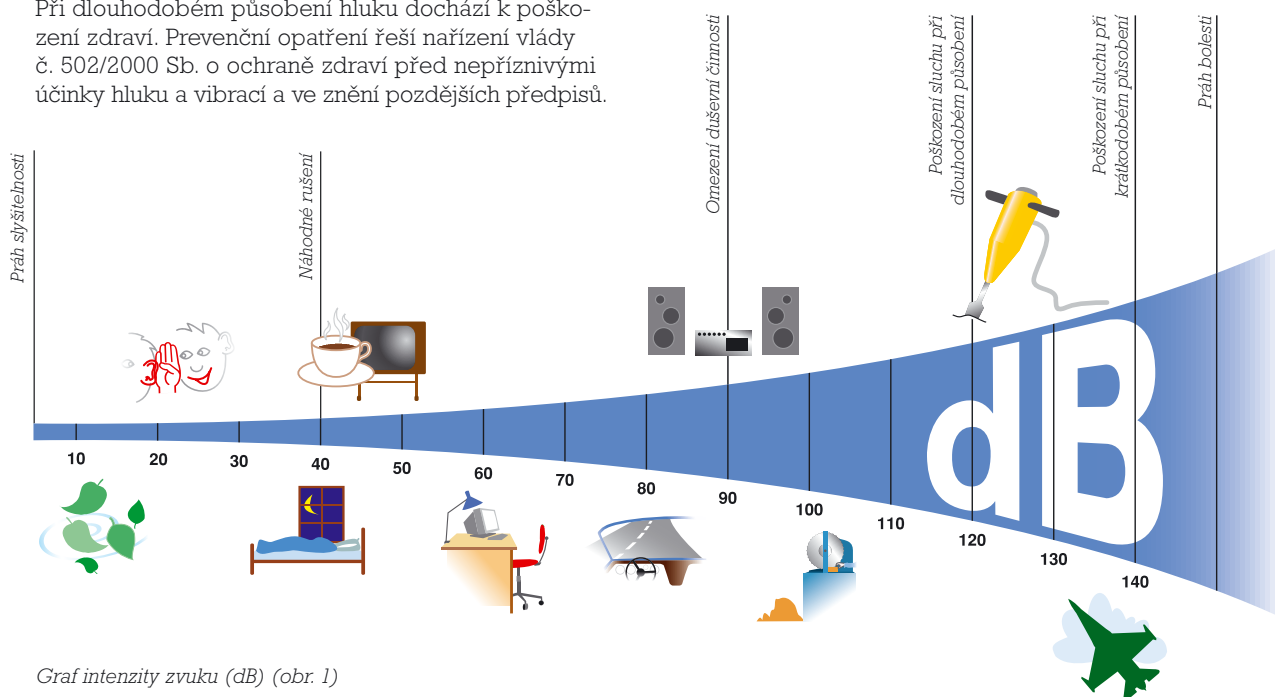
Při dlouhodobém působení hluku dochází k poškození zdraví. Preventivní opatření řeší nařízení vlády č. 502/2000 Sb. o ochraně zdraví před nepříznivými účinky hluku a vibrací a ve znění pozdějších předpisů.

Práh slyšitelnosti

Náhodné rušení

Omezení duševní činnosti

Poškození sluchu při dlouhodobém působení

Poškození sluchu při krátkodobém působení

Práh bolesti

dB

10
20
30
40
50
60
70
80
90
100
110
120
130
140

Graf intenzity zvuku (dB) (obr. 1)